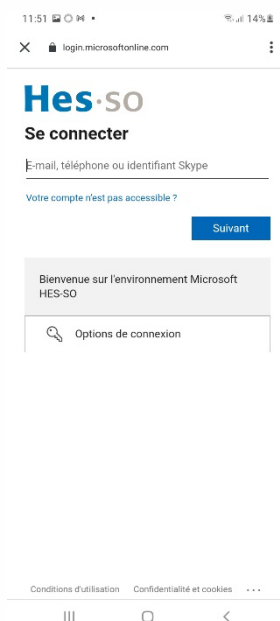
11:51 14%

login.microsoftonline.com

Hes·so

Se connecter

E-mail, téléphone ou identifiant Skype

Votre compte n'est pas accessible ?

Suivant

Bienvenue sur l'environnement Microsoft HES-SO

Options de connexion

Conditions d'utilisation Confidentialité et cookies ...